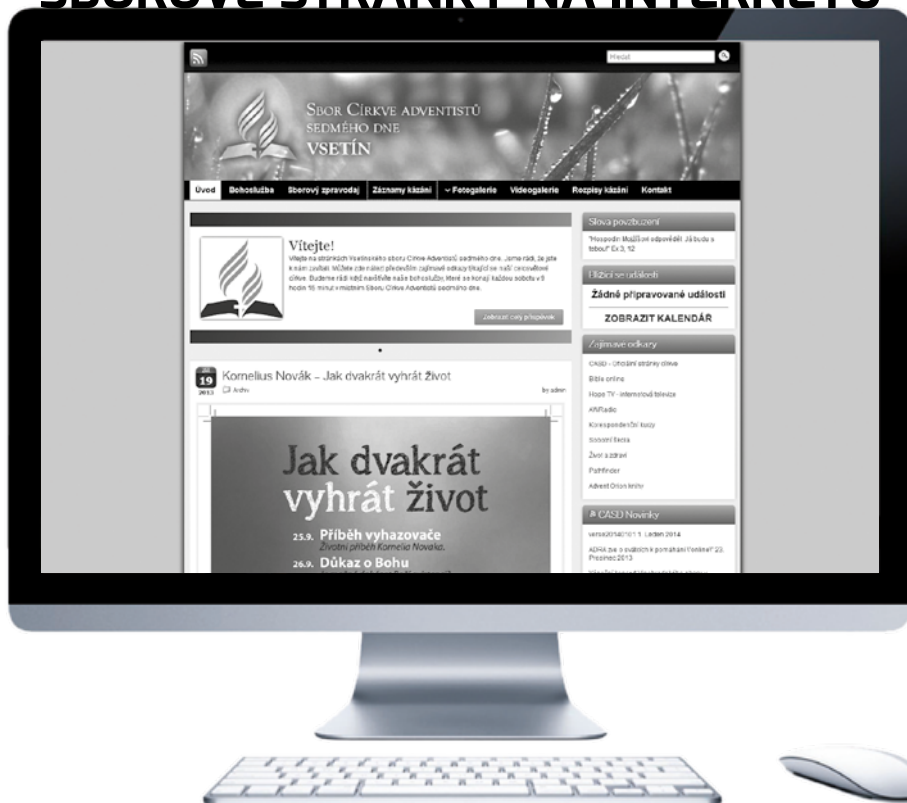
SBOROVÉ STRÁNKY NA INTERNETU

Hledat

Sbor Církve adventistů sedmého dne
VSETÍN

Úvod | Bohoslužba | Sborový zpravodaj | Záznamy kázání | Fotogalerie | Videogalerie | Rozpisy kázání | Kontakt

Vítejte!
Vítejte na stránkách Vsetínského sboru Církve Adventistů sedmého dne. Jsme rádi, že jste k nám zavítali. Můžete zde nalézt především zajímavé odkazy týkající se naší celosvětové církve. Budeme rádi když navštívíte naše bohoslužby, které se konají každou sobotu v 9 hodin 15 minut v modlitebně Sboru Církve Adventistů sedmého dne.

Zobrazit celý příspěvek

19
2013
Kornelius Novák – Jak dvakrát vyhrát život
Archiv
by admin

Jak dvakrát vyhrát život
25.9. Příběh vyhazovače
Životní příběh Kornelia Nováka
26.9. Důkaz o Bohu
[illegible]

Slova povzbuzení
"Hospodin Mojžíšovi odpověděl: Já budu s tebou!" Ex 3, 12

Blížící se události
Žádné připravované události
ZOBRAZIT KALENDÁŘ

Zajímavé odkazy
CASD - Oficiální stránky církve
Bible online
Hope TV - internetová televize
AWRadio
Korespondenční kurzy
Sobotní škola
Život a zdraví
Pathfinder
Advent Orion knihy

CASD Novinky
verse20140101 1. Leden 2014
ADRA jde s dvěma komplety pomáhání Vánoce? 23. Prosinec 2013
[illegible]